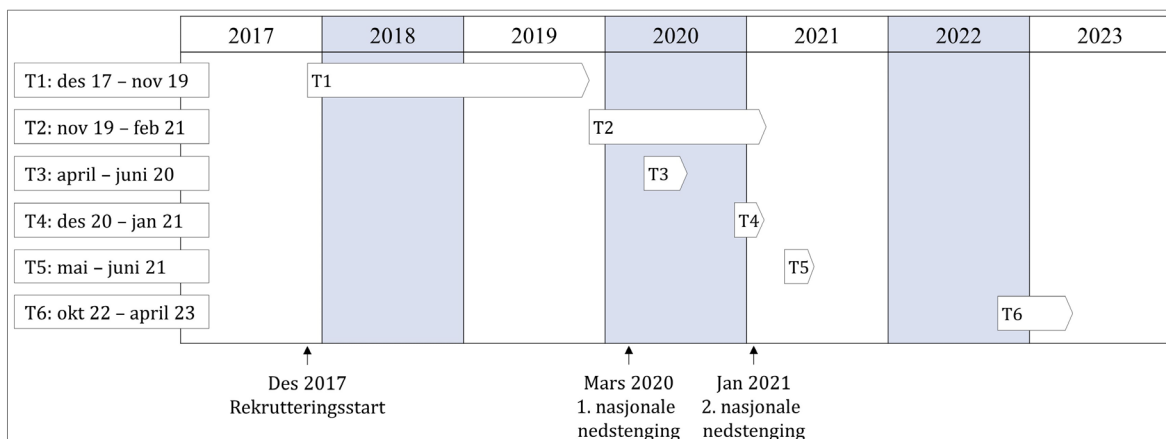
| | 2017 | 2018 | 2019 | 2020 | 2021 | 2022 | 2023 |
|---|---|---|---|---|---|---|---|
| T1: des 17 – nov 19 | T1 | | | | | | |
| T2: nov 19 – feb 21 | | | | T2 | | | |
| T3: april – juni 20 | | | | T3 | | | |
| T4: des 20 – jan 21 | | | | | T4 | | |
| T5: mai – juni 21 | | | | | T5 | | |
| T6: okt 22 – april 23 | | | | | | | T6 |

Des 2017
Rekrutteringsstart

Mars 2020
1. nasjonale
nedstenging

Jan 2021
2. nasjonale
nedstenging